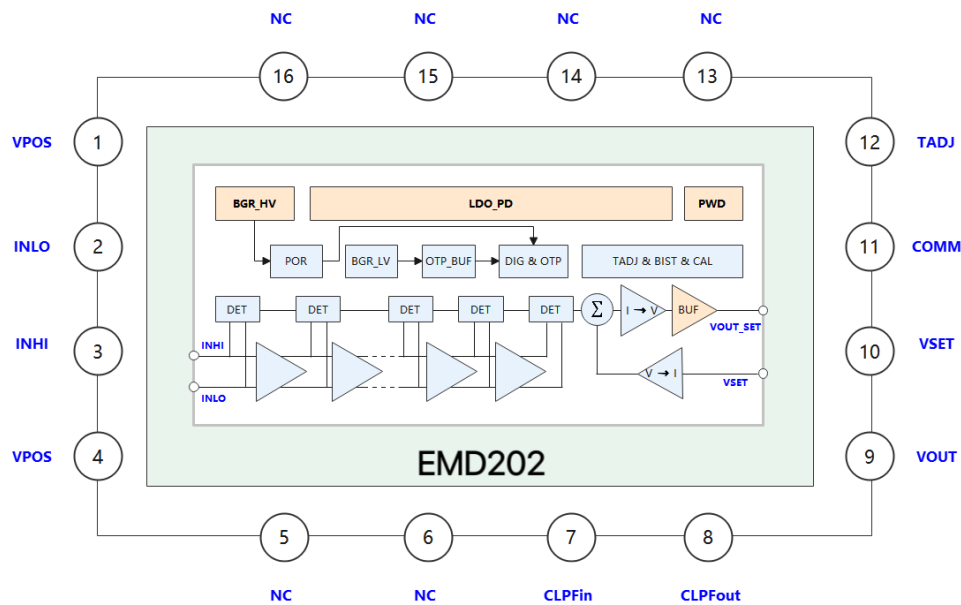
NC NC NC NC

16 15 14 13

VPOS 1

INLO 2

INHI 3

VPOS 4

12 TADJ

11 COMM

10 VSET

9 VOUT

BGR_HV

LDO_PD

PWD

POR

BGR_LV

OTP_BUF

DIG & OTP

TADJ & BIST & CAL

DET DET DET DET DET

$\Sigma$

I → V

BUF

VOUT_SET

V → I

VSET

INHI

INLO

EMD202

5 6 7 8

NC NC CLPFin CLPFout